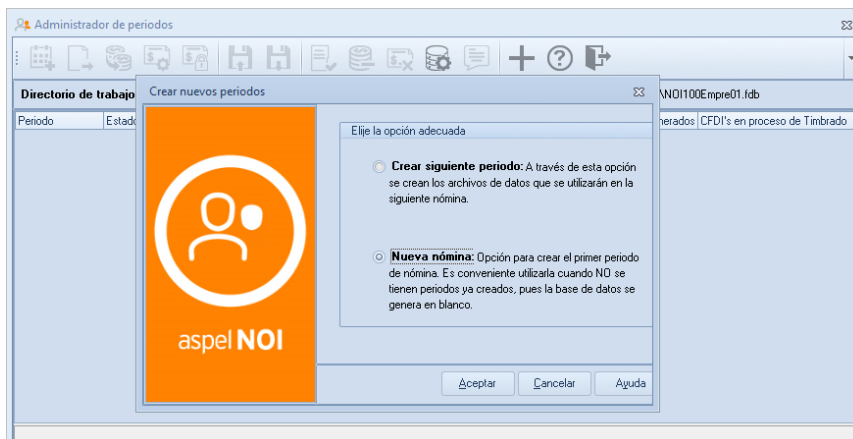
Administrador de periodos

Directorio de trabajo

ANOI100Empre01.fdb

Periodo | Estado

nerados | CFDI's en proceso de Timbrado

Crear nuevos periodos

aspel NOI

Elije la opción adecuada

Crear siguiente periodo: A través de esta opción se crean los archivos de datos que se utilizarán en la siguiente nómina.

Nueva nómina: Opción para crear el primer periodo de nómina. Es conveniente utilizarla cuando NO se tienen periodos ya creados, pues la base de datos se genera en blanco.

Aceptar
Cancelar
Ayuda